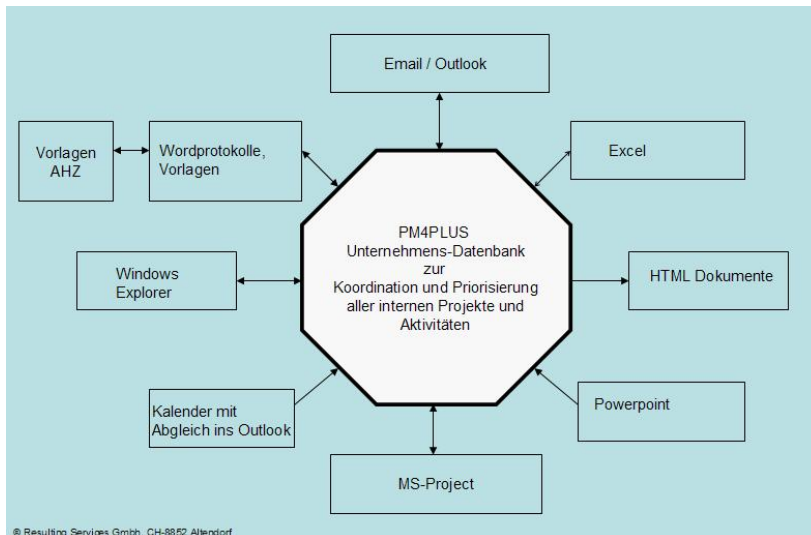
Email / Outlook

Vorlagen AHZ

Wordprotokolle, Vorlagen

Excel

PM4PLUS
Unternehmens-Datenbank
zur
Koordination und Priorisierung aller internen Projekte und Aktivitäten

Windows Explorer

HTML Dokumente

Kalender mit Abgleich ins Outlook

Powerpoint

MS-Project

© Resulting Services GmbH, CH-8852 Altendorf